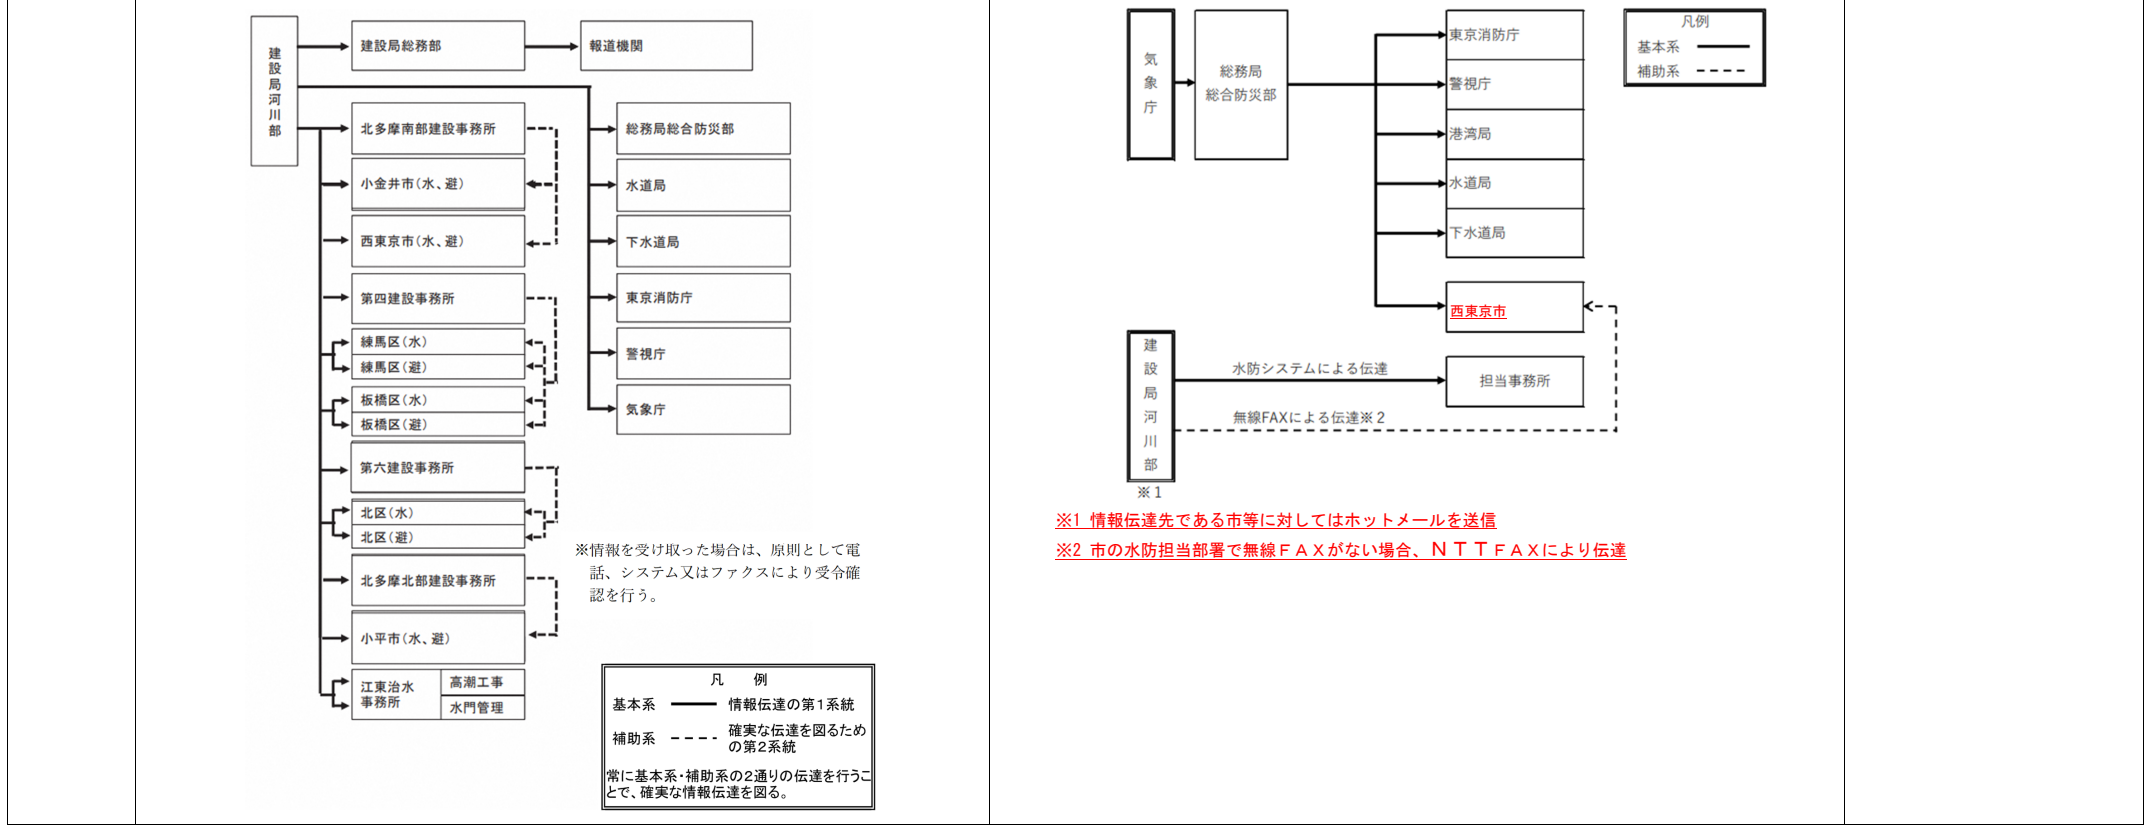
建設局河川部

建設局総務部

報道機関

北多摩南部建設事務所

小金井市（水、避）

西東京市（水、避）

第四建設事務所

練馬区（水）

練馬区（避）

板橋区（水）

板橋区（避）

第六建設事務所

北区（水）

北区（避）

北多摩北部建設事務所

小平市（水、避）

江東治水事務所

高潮工事

水門管理

総務局総合防災部

水道局

下水道局

東京消防庁

警視庁

気象庁

※情報を受け取った場合は、原則として電話、システム又はファクスにより受令確認を行う。

凡　例

| 基本系 | —— | 情報伝達の第１系統 |
|---|---|---|
| 補助系 | ---- | 確実な伝達を図るための第２系統 |

常に基本系・補助系の２通りの伝達を行うことで、確実な情報伝達を図る。

気象庁

総務局
総合防災部

東京消防庁

警視庁

港湾局

水道局

下水道局

西東京市

凡例
基本系
補助系

建設局河川部
※１

水防システムによる伝達

担当事務所

無線FAXによる伝達※２

※1 情報伝達先である市等に対してはホットメールを送信

※2 市の水防担当部署で無線ＦＡＸがない場合、ＮＴＴＦＡＸにより伝達